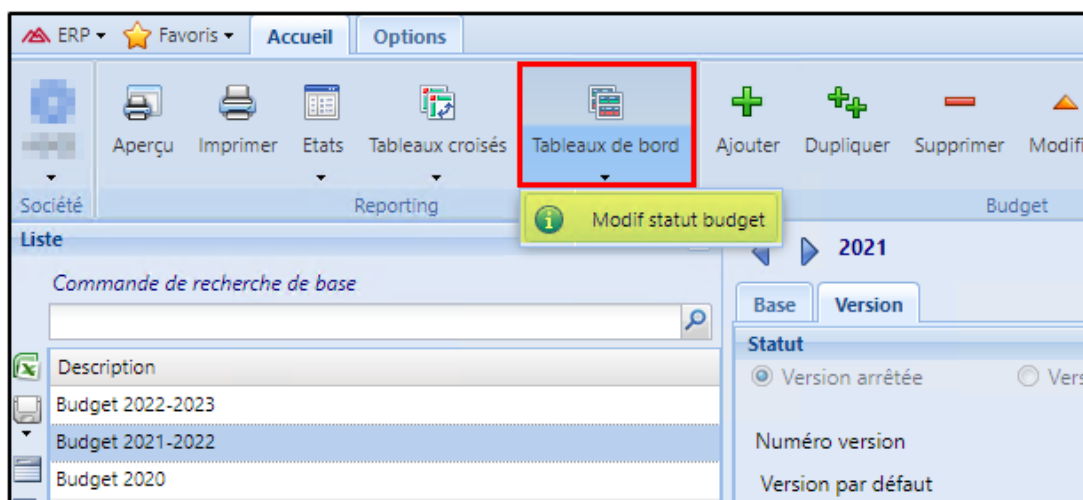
ERP ▾ Favoris ▾ Accueil Options

Aperçu Imprimer Etats Tableaux croisés Tableaux de bord Ajouter Dupliquer Supprimer Modifi

Société Reporting Budget

Modif statut budget

Liste

2021

Commande de recherche de base

Base Version

Statut

Description

Version arrêtée Vers

Budget 2022-2023

Budget 2021-2022

Numéro version

Budget 2020

Version par défaut